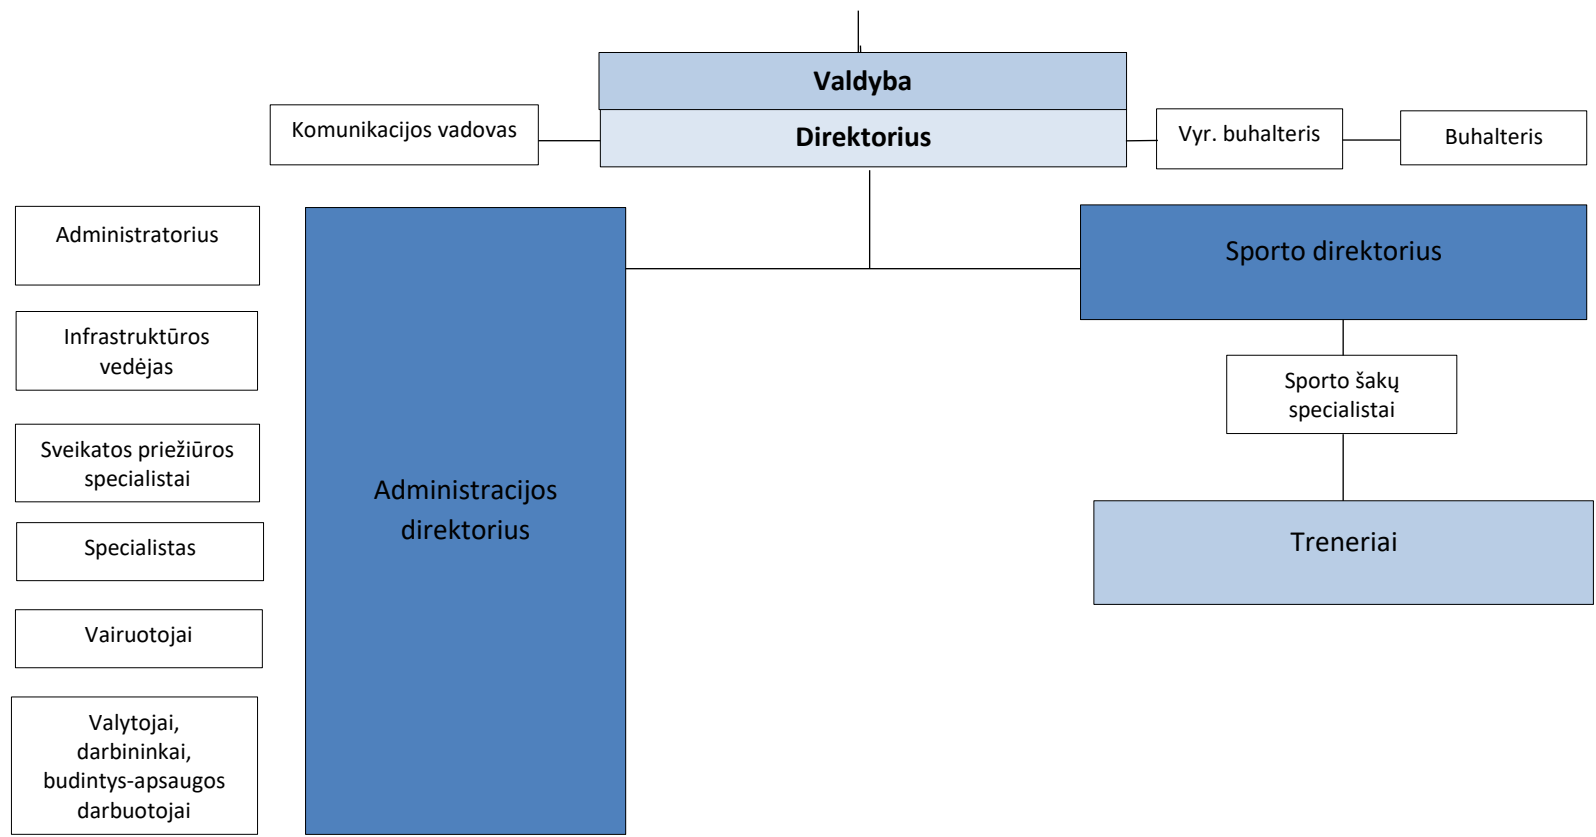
Valdyba

Direktorius

Komunikacijos vadovas

Vyr. buhalteris

Buhalteris

Administratorius

Infrastruktūros vedėjas

Sveikatos priežiūros specialistai

Specialistas

Vairuotojai

Valytojai, darbininkai, budintys-apsaugos darbuotojai

Administracijos direktorius

Sporto direktorius

Sporto šakų specialistai

Treneriai